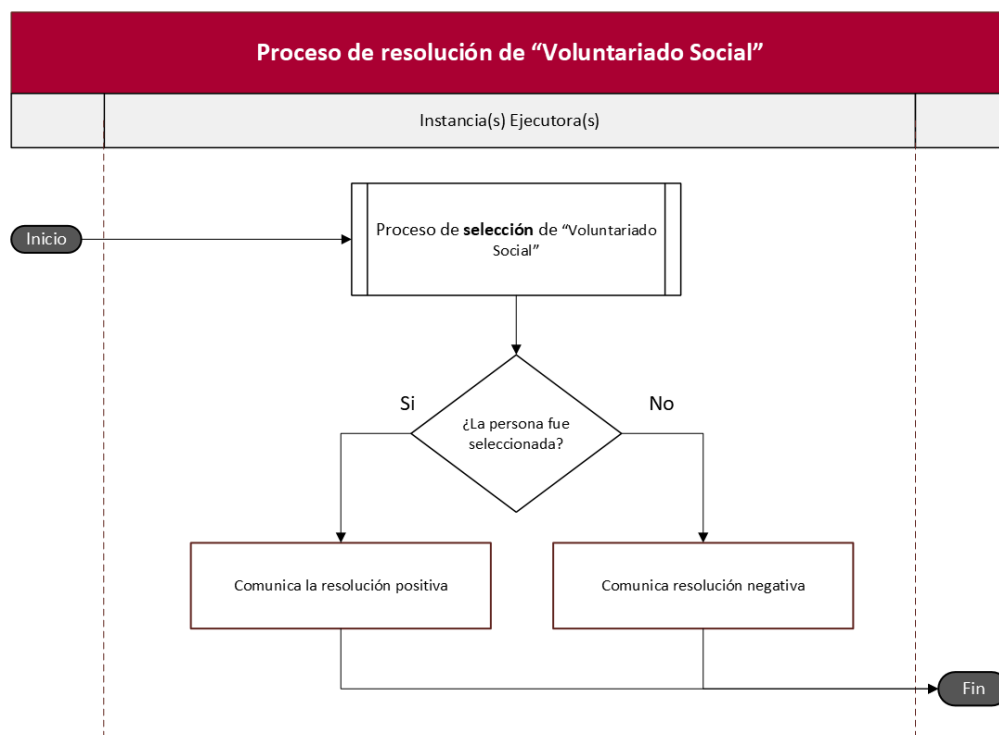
Proceso de resolución de "Voluntariado Social"

Instancia(s) Ejecutora(s)

Inicio

Proceso de **selección** de "Voluntariado Social"

Si

No

¿La persona fue seleccionada?

Comunica la resolución positiva

Comunica resolución negativa

Fin